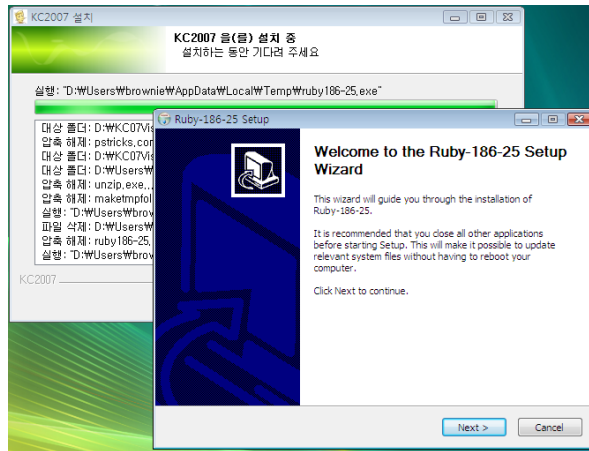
KC2007 설치

KC2007 을(를) 설치 중
설치하는 동안 기다려 주세요

실행: "D:₩Users₩brownie₩AppData₩Local₩Temp₩ruby186-25.exe"

대상 폴더: D:₩KC07Vis
압축 해제: pstricks.con
대상 폴더: D:₩KC07Vis
대상 폴더: D:₩Users₩
압축 해제: unzip.exe...
압축 해제: maketmpfol
실행: "D:₩Users₩brov
파일 삭제: D:₩Users₩
압축 해제: ruby186-25.
실행: "D:₩Users₩brov

KC2007

Ruby-186-25 Setup

Welcome to the Ruby-186-25 Setup Wizard

This wizard will guide you through the installation of Ruby-186-25.

It is recommended that you close all other applications before starting Setup. This will make it possible to update relevant system files without having to reboot your computer.

Click Next to continue.

Next >
Cancel